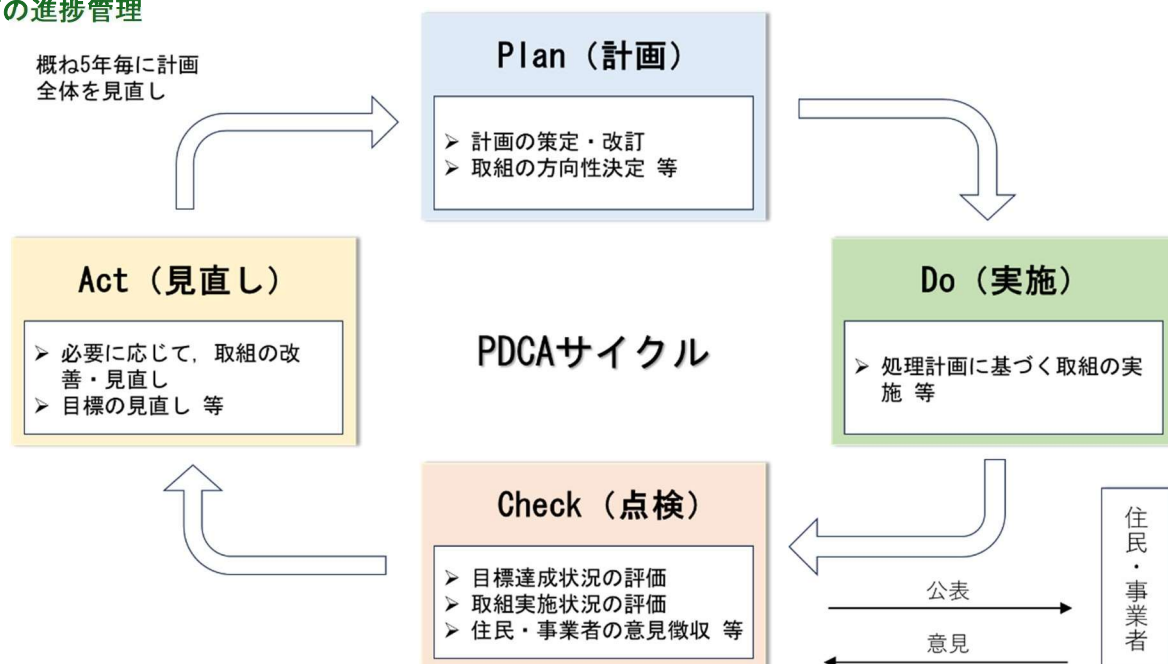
の進捗管理

概ね5年毎に計画全体を見直し

Plan（計画）

➢ 計画の策定・改訂
➢ 取組の方向性決定 等

Act（見直し）

➢ 必要に応じて，取組の改善・見直し
➢ 目標の見直し 等

PDCAサイクル

Do（実施）

➢ 処理計画に基づく取組の実施 等

Check（点検）

➢ 目標達成状況の評価
➢ 取組実施状況の評価
➢ 住民・事業者の意見徴収 等

公表

意見

住民・事業者